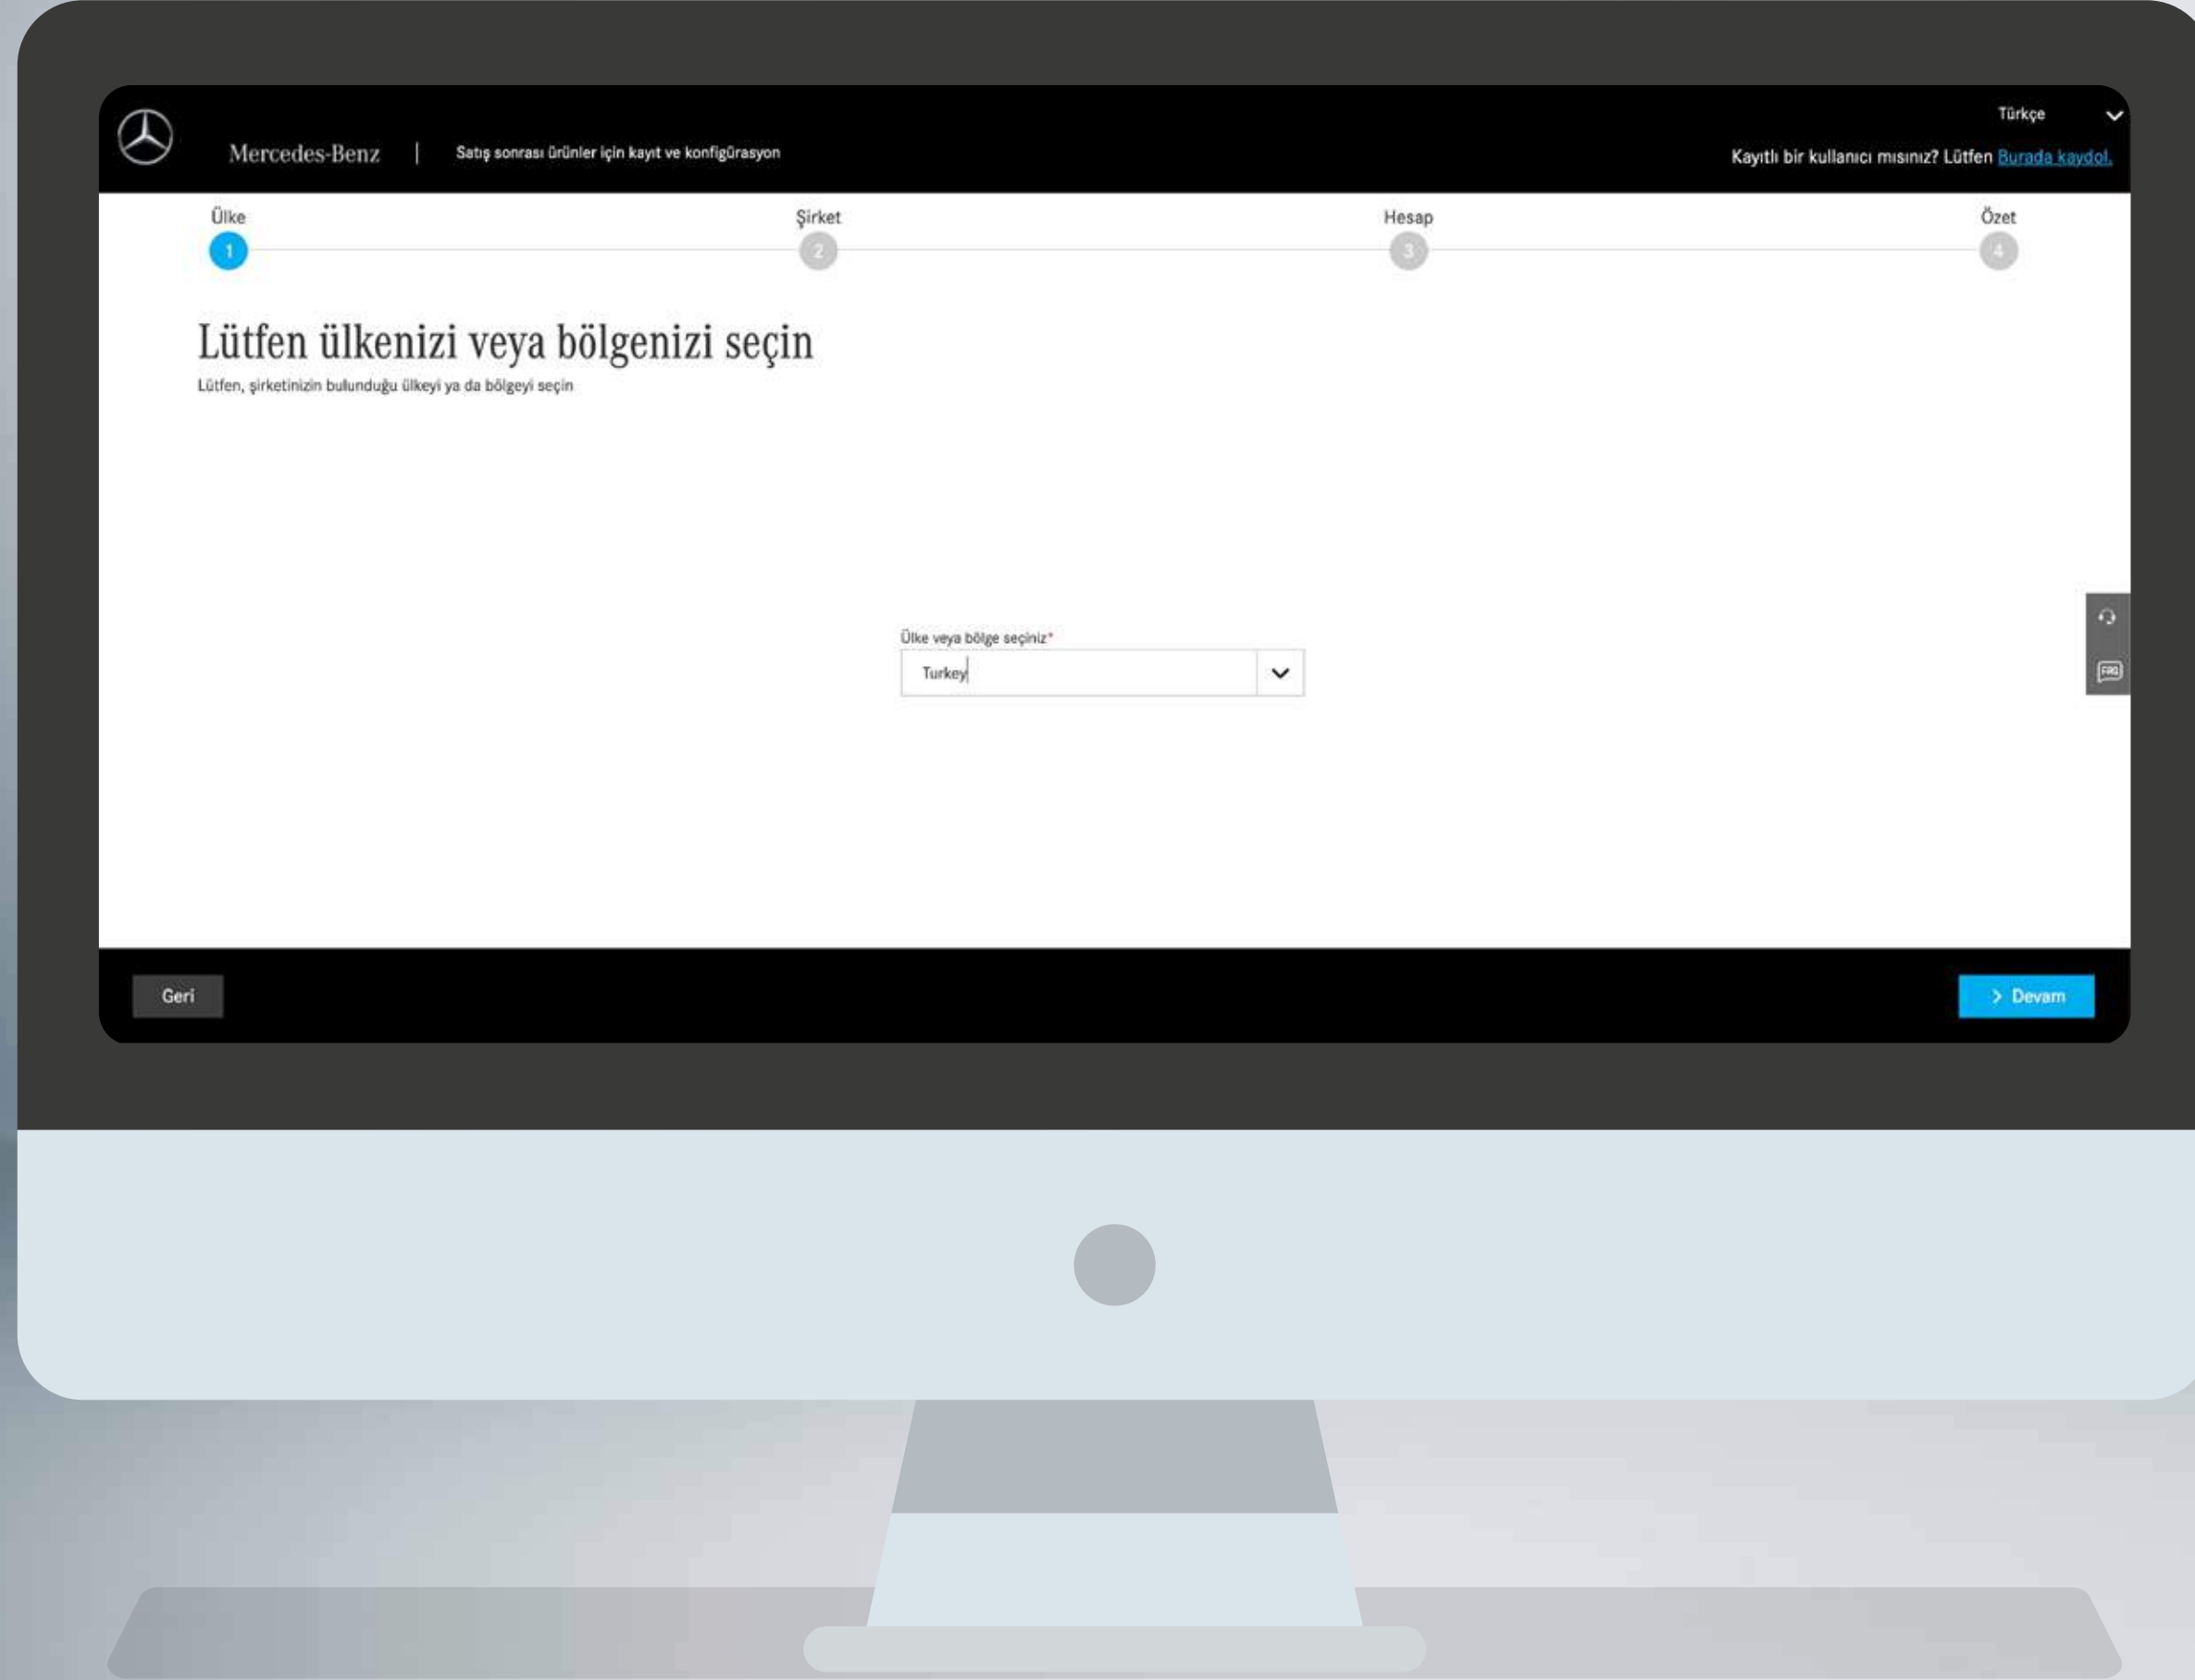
Mercedes-Benz | Satış sonrası ürünler için kayıt ve konfigürasyon

Türkçe

Kayıtlı bir kullanıcı mısınız? Lütfen Burada kaydol.

Ülke
1

Şirket
2

Hesap
3

Özet
4

Lütfen ülkenizi veya bölgenizi seçin

Lütfen, şirketinizin bulunduğu ülkeyi ya da bölgeyi seçin

Ülke veya bölge seçiniz*

Turkey

FAQ

Geri

> Devam